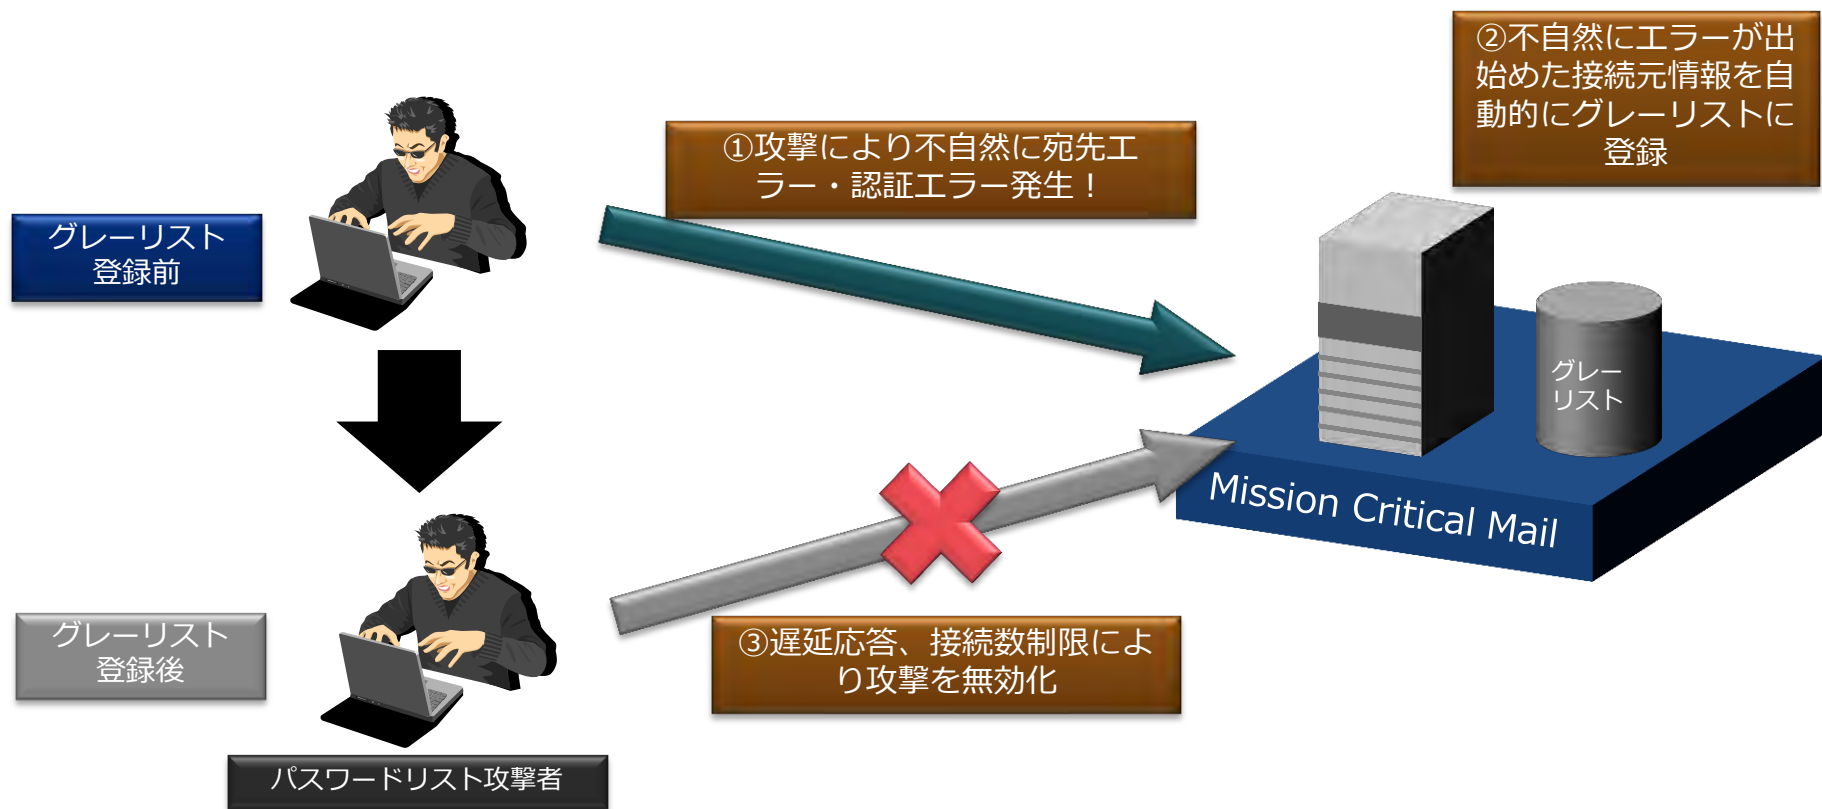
②不自然にエラーが出始めた接続元情報を自動的にグレーリストに登録

①攻撃により不自然に宛先エラー・認証エラー発生！

グレーリスト登録前

グレーリスト

Mission Critical Mail

グレーリスト登録後

③遅延応答、接続数制限により攻撃を無効化

パスワードリスト攻撃者